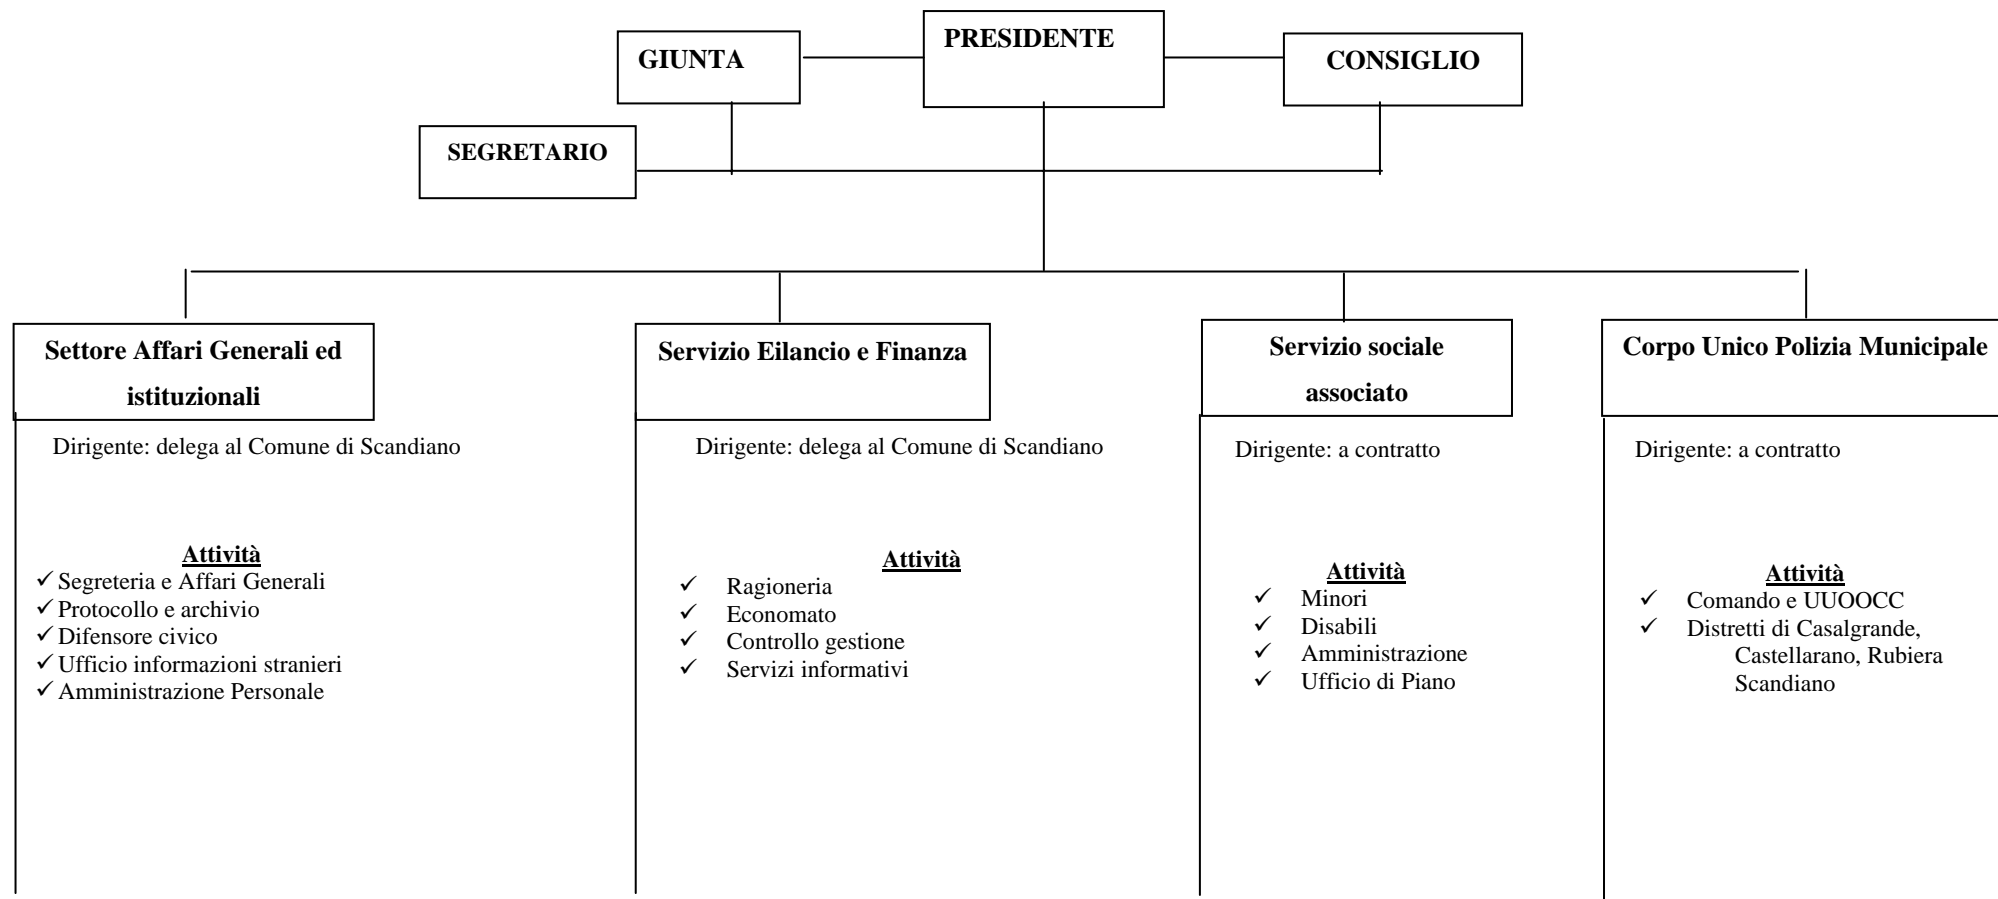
GIUNTA

PRESIDENTE

CONSIGLIO

SEGRETARIO

Settore Affari Generali ed istituzionali

Dirigente: delega al Comune di Scandiano

Attività
✓ Segreteria e Affari Generali
✓ Protocollo e archivio
✓ Difensore civico
✓ Ufficio informazioni stranieri
✓ Amministrazione Personale

Servizio Eilancio e Finanza

Dirigente: delega al Comune di Scandiano

Attività
✓ Ragioneria
✓ Economato
✓ Controllo gestione
✓ Servizi informativi

Servizio sociale associato

Dirigente: a contratto

Attività
✓ Minori
✓ Disabili
✓ Amministrazione
✓ Ufficio di Piano

Corpo Unico Polizia Municipale

Dirigente: a contratto

Attività
✓ Comando e UUOOCC
✓ Distretti di Casalgrande, Castellarano, Rubiera Scandiano